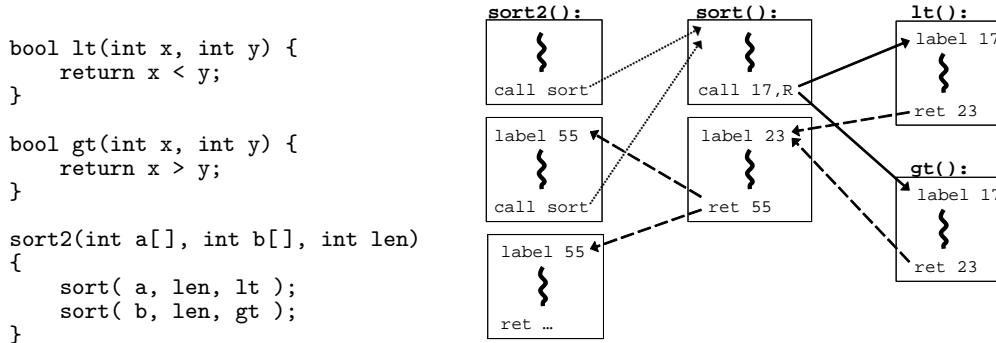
bool lt(int x, int y) {
    return x < y;
}

bool gt(int x, int y) {
    return x > y;
}

sort2(int a[], int b[], int len)
{
    sort( a, len, lt );
    sort( b, len, gt );
}

sort2():

call sort

label 55

call sort

label 55

ret …

sort():

call 17,R

label 23

ret 55

lt():

label 17

ret 23

gt():

label 17

ret 23